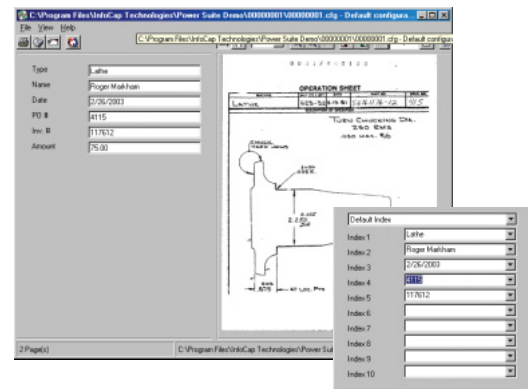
C:\Program Files\InfoCap Technologies\Power Suite Demo\00000001\00000001.cfg - Default configura

File View Help

C:\Program Files\InfoCap Technologies\Power Suite Demo\00000001\00000001.cfg - Default configura

Type Lathe
Name Roger Markham
Date 2/26/2003
PO # 4115
Inv. # 117612
Amount 75.00

OPERATION SHEET

LATHE

TURN CHUCKING DIA.
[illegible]

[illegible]

Default Index
Index 1 Lathe
Index 2 Roger Markham
Index 3 2/26/2003
Index 4 4115
Index 5 117612
Index 6
Index 7
Index 8
Index 9
Index 10

2 Page(s)

C:\Program Files\InfoCap Technologies\Power Suite